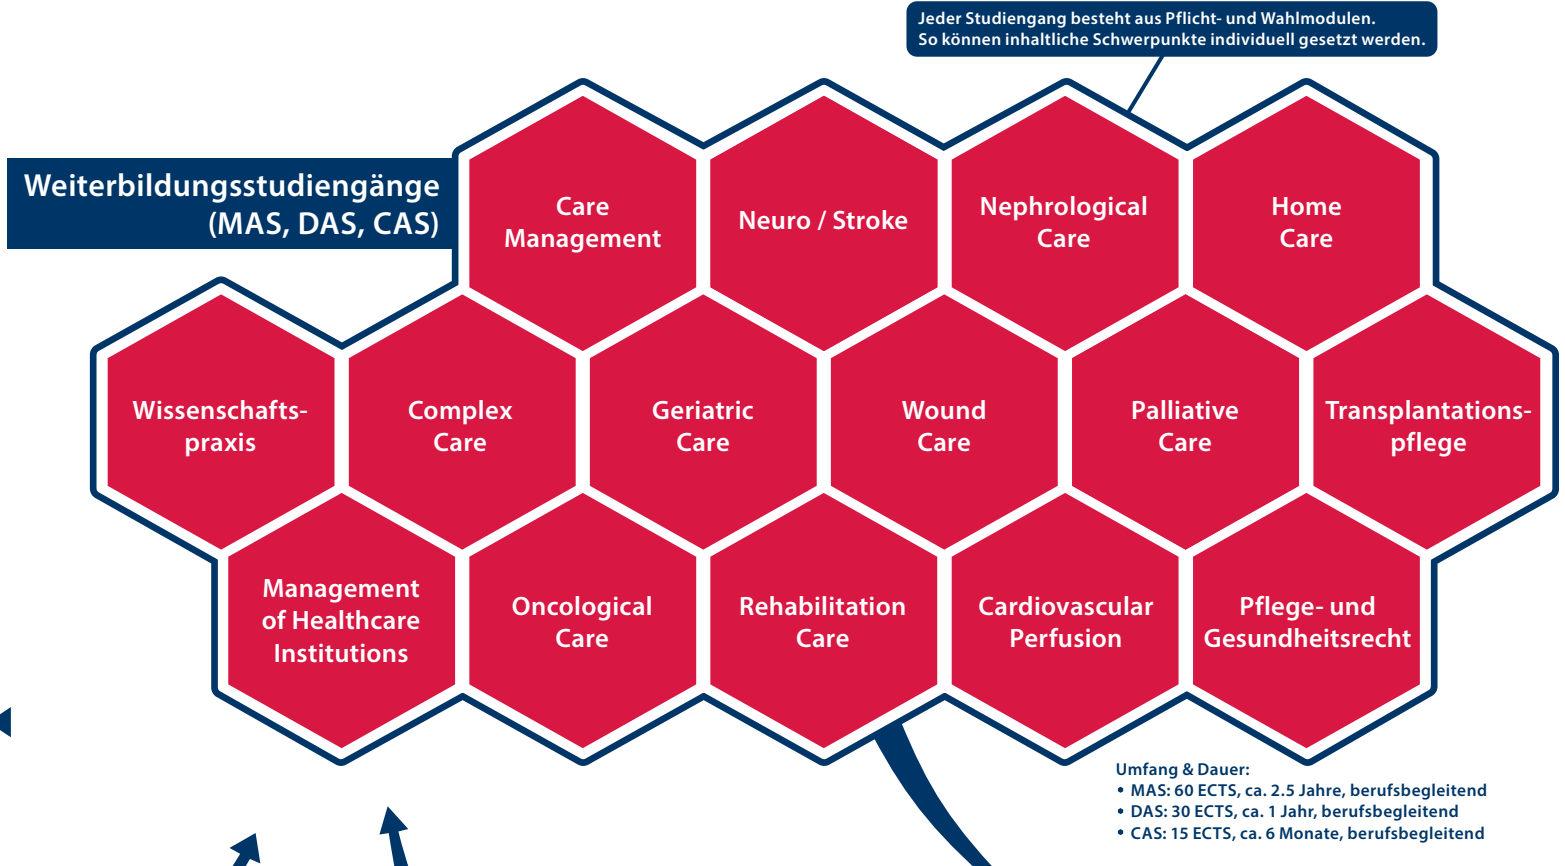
Jeder Studiengang besteht aus Pflicht- und Wahlmodulen.
So können inhaltliche Schwerpunkte individuell gesetzt werden.

Weiterbildungsstudiengänge (MAS, DAS, CAS)

Care Management

Neuro / Stroke

Nephrological Care

Home Care

Wissenschaftspraxis

Complex Care

Geriatric Care

Wound Care

Palliative Care

Transplantationspflege

Management of Healthcare Institutions

Oncological Care

Rehabilitation Care

Cardiovascular Perfusion

Pflege- und Gesundheitsrecht

Umfang & Dauer:
• MAS: 60 ECTS, ca. 2.5 Jahre, berufsbegleitend
• DAS: 30 ECTS, ca. 1 Jahr, berufsbegleitend
• CAS: 15 ECTS, ca. 6 Monate, berufsbegleitend